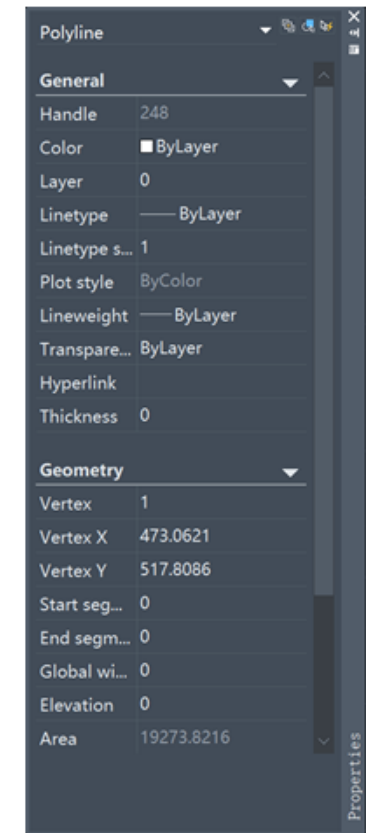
Polyline

General

| Handle | 248 |
|---|---|
| Color | ByLayer |
| Layer | 0 |
| Linetype | —— ByLayer |
| Linetype s... | 1 |
| Plot style | ByColor |
| Lineweight | —— ByLayer |
| Transpare... | ByLayer |
| Hyperlink | |
| Thickness | 0 |

Geometry

| Vertex | 1 |
|---|---|
| Vertex X | 473.0621 |
| Vertex Y | 517.8086 |
| Start seg... | 0 |
| End segm... | 0 |
| Global wi... | 0 |
| Elevation | 0 |
| Area | 19273.8216 |

Properties